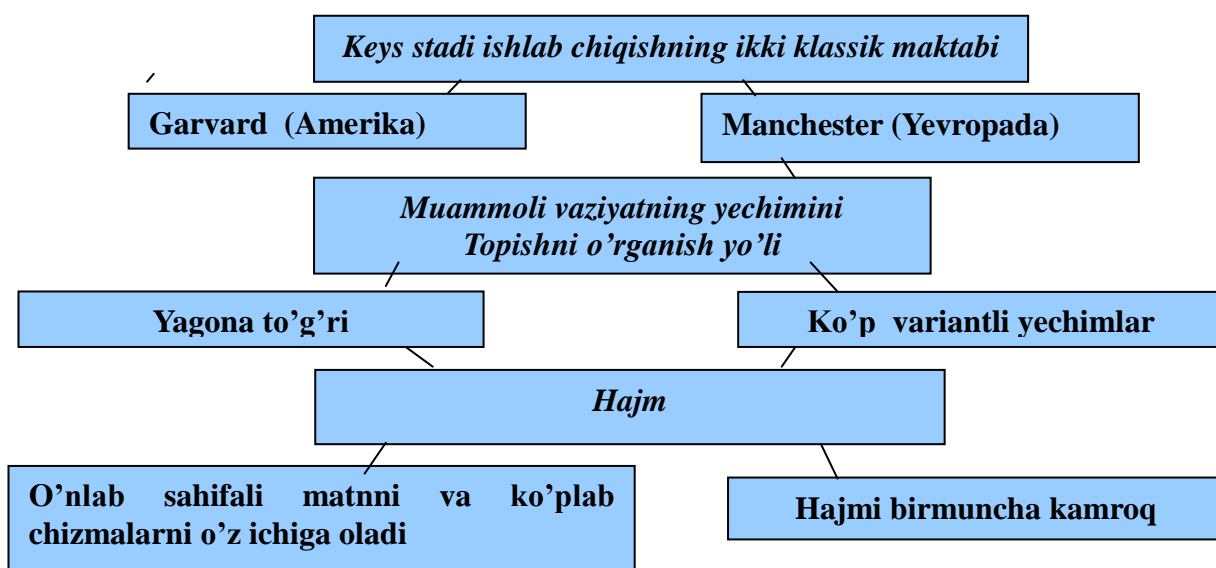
Keys stadi ishlab chiqishning ikki klassik maktabi

Garvard (Amerika)

Manchester (Yevropada)

Muammoli vaziyatning yechimini Topishni o’rganish yo’li

Yagona to’g’ri

Ko’p variantli yechimlar

Hajm

O’nlab sahifali matnni va ko’plab chizmalarni o’z ichiga oladi

Hajmi birmuncha kamroq